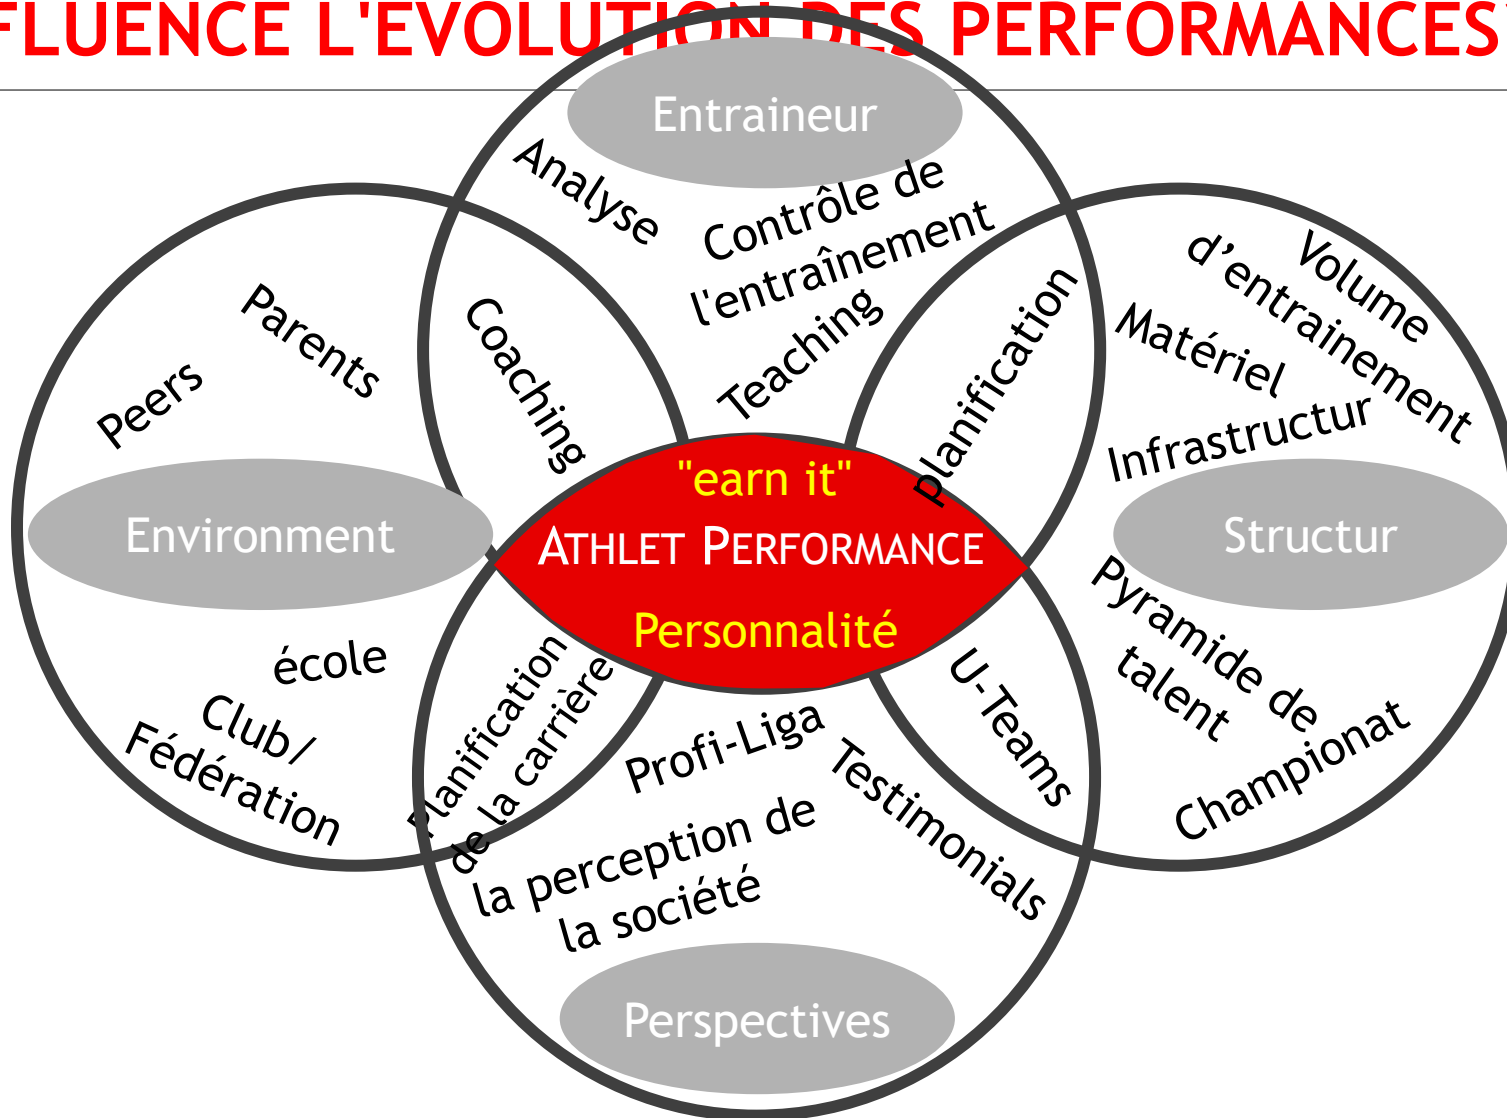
FLUENCE L'EVOLUTION DES PERFORMANCES

Entraineur

Analyse

Contrôle de l'entraînement

Teaching

Coaching

Planification

Parents

Peers

Environment

école

Club/ Fédération

Volume d'entrainement

Matériel

Infrastructur

Structur

Pyramide de talent

Championat

"earn it"

ATHLET PERFORMANCE

Personnalité

Planification de la carrière

Profi-Liga

U-Teams

Testimonials

la perception de la société

Perspectives